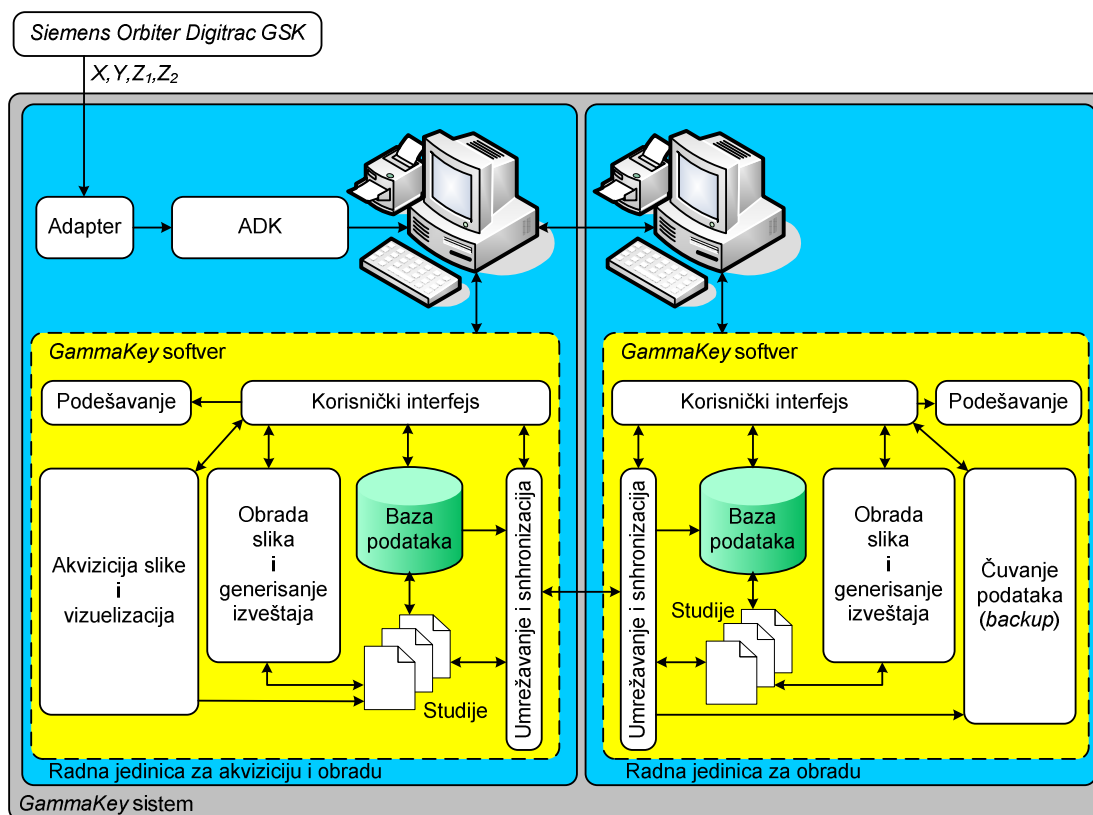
Siemens Orbiter Digitrac GSK

X,Y,$Z_1$,$Z_2$

Adapter

ADK

GammaKey softver

Podešavanje

Korisnički interfejs

Akvizicija slike i vizuelizacija

Obrada slika i generisanje izveštaja

Baza podataka

Studije

Umrežavanje i snhronizacija

Radna jedinica za akviziciju i obradu

GammaKey softver

Korisnički interfejs

Podešavanje

Umrežavanje i snhronizacija

Baza podataka

Studije

Obrada slika i generisanje izveštaja

Čuvanje podataka (backup)

Radna jedinica za obradu

GammaKey sistem